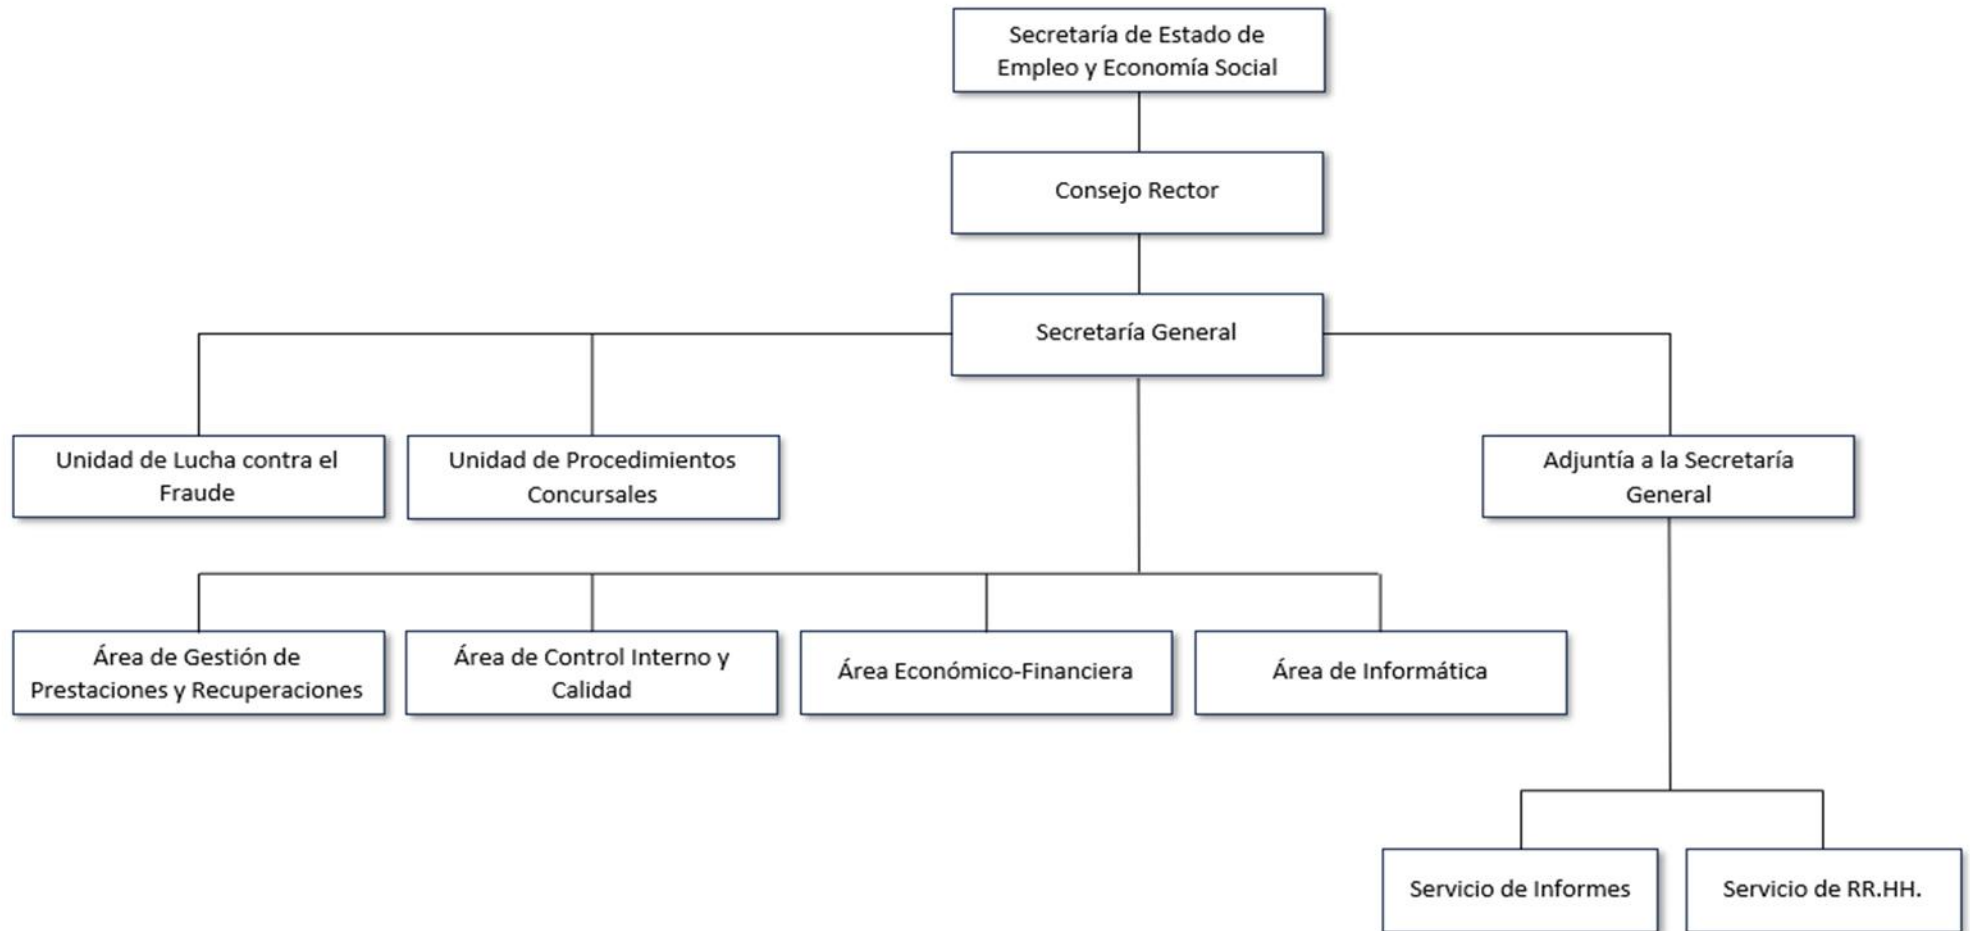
Secretaría de Estado de Empleo y Economía Social

Consejo Rector

Secretaría General

Unidad de Lucha contra el Fraude

Unidad de Procedimientos Concursales

Adjuntía a la Secretaría General

Área de Gestión de Prestaciones y Recuperaciones

Área de Control Interno y Calidad

Área Económico-Financiera

Área de Informática

Servicio de Informes

Servicio de RR.HH.